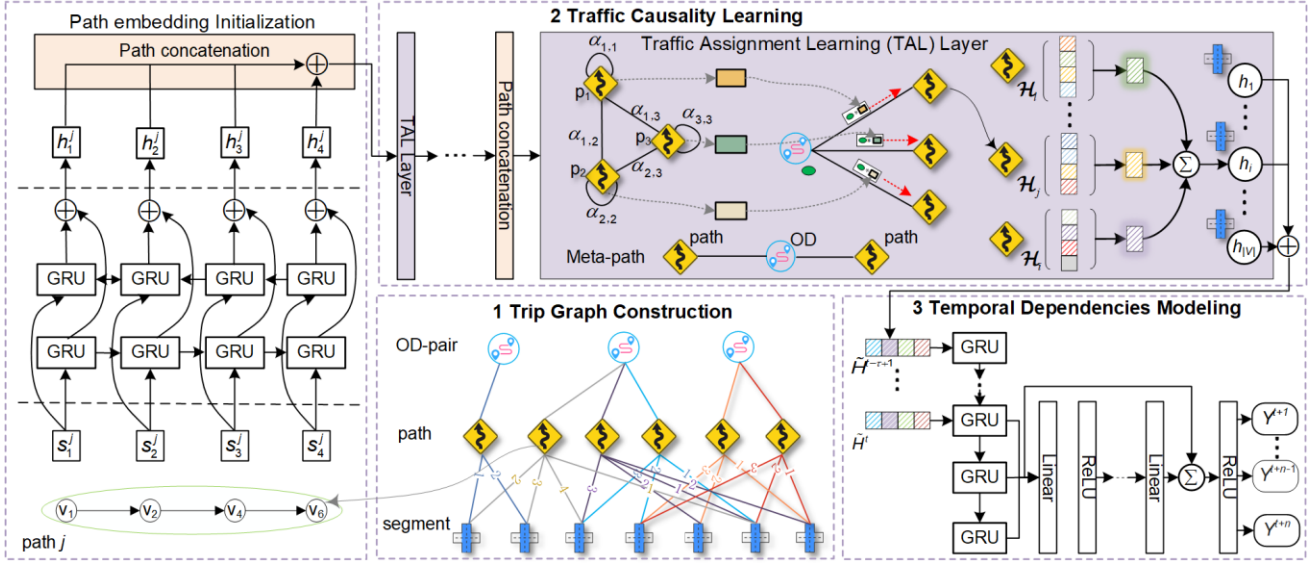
Path embedding Initialization

Path concatenation

$h_1^j$ $h_2^j$ $h_3^j$ $h_4^j$

GRU GRU GRU GRU

GRU GRU GRU GRU

$s_1^j$ $s_2^j$ $s_3^j$ $s_4^j$

$v_1$ $v_2$ $v_4$ $v_6$

path $j$

2 Traffic Causality Learning

TAL Layer

Path concatenation

Traffic Assignment Learning (TAL) Layer

$\alpha_{1,1}$ $p_1$ $\alpha_{1,3}$ $\alpha_{3,3}$ $\alpha_{1,2}$ $p_3$ $p_2$ $\alpha_{2,3}$ $\alpha_{2,2}$

$\mathcal{H}_i$ $\mathcal{H}_j$ $\mathcal{H}_l$

$h_1$ $h_i$ $h_{|V|}$

Meta-path path OD path

1 Trip Graph Construction

OD-pair

path

segment

3 Temporal Dependencies Modeling

$\tilde{H}^{t-\tau+1}$

$\tilde{H}^t$

GRU GRU GRU GRU

Linear ReLU Linear ReLU

$Y^{t+1}$ $Y^{t+n-1}$ $Y^{t+n}$